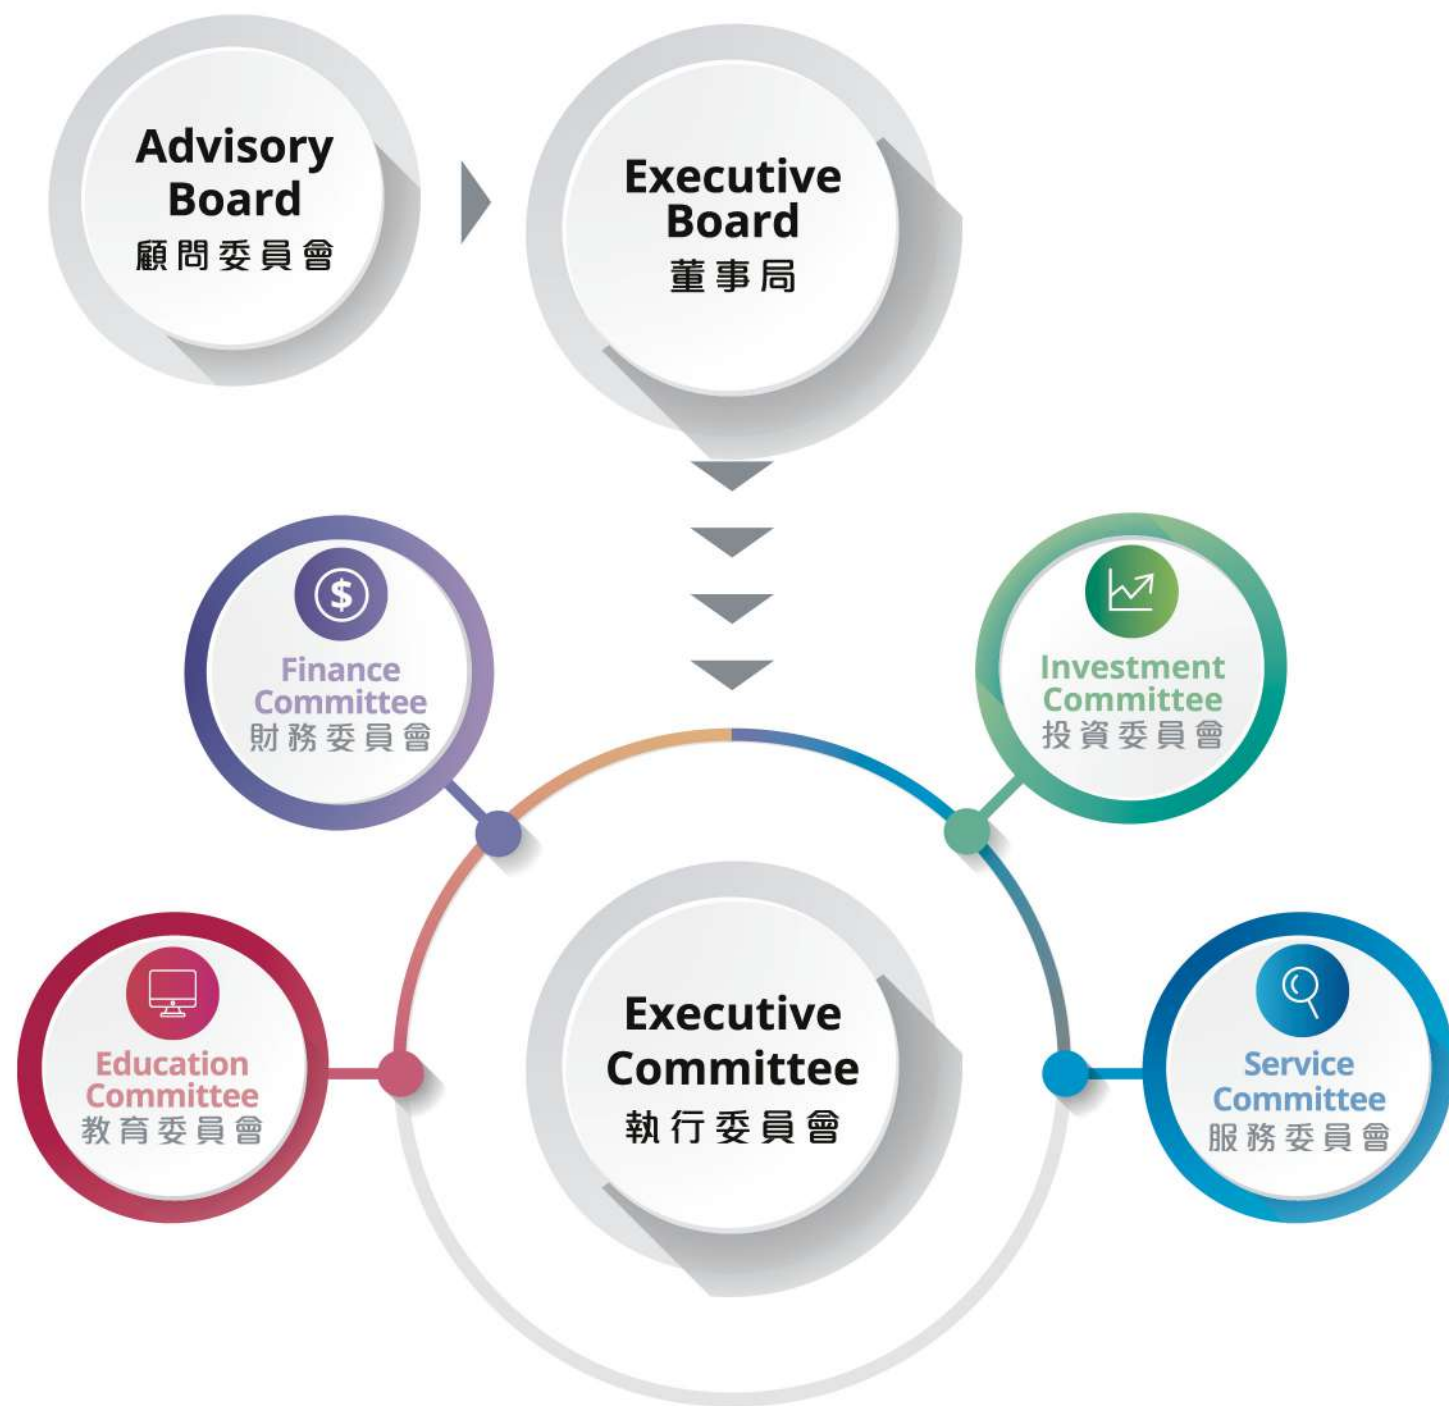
Advisory Board
顧問委員會

Executive Board
董事局

Finance Committee
財務委員會

Investment Committee
投資委員會

Education Committee
教育委員會

Executive Committee
執行委員會

Service Committee
服務委員會